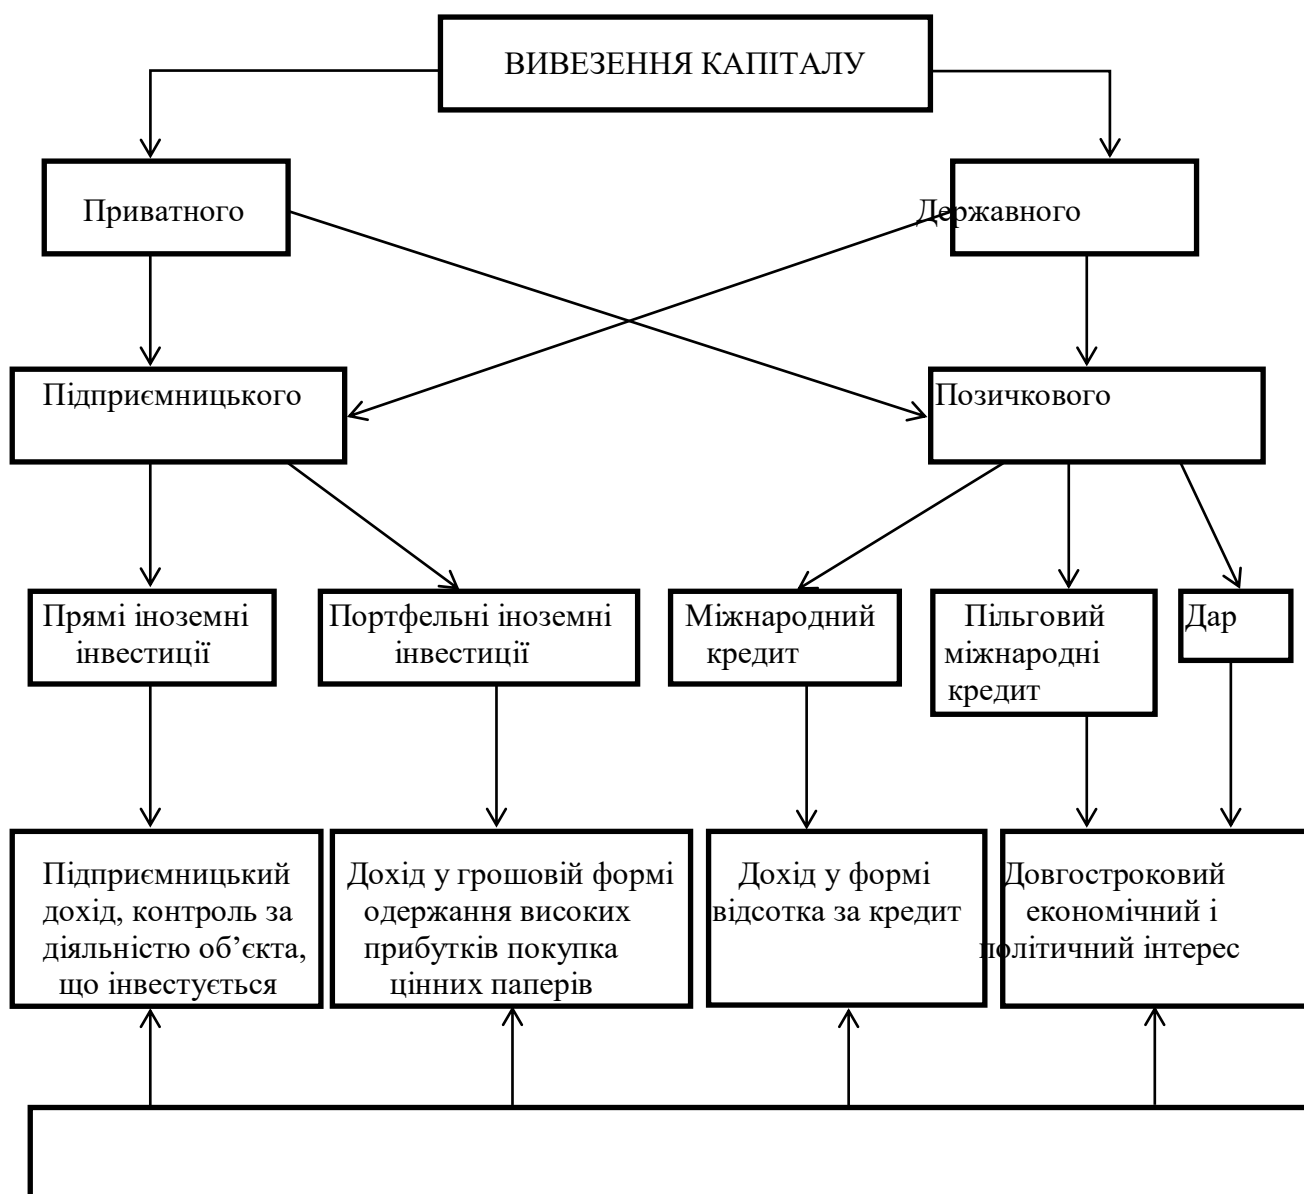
ВИВЕЗЕННЯ КАПІТАЛУ

Приватного

Державного

Підприємницького

Позичкового

Прямі іноземні інвестиції

Портфельні іноземні інвестиції

Міжнародний кредит

Пільговий міжнародні кредит

Дар

Підприємницький дохід, контроль за діяльністю об'єкта, що інвестується

Дохід у грошовій формі одержання високих прибутків покупка цінних паперів

Дохід у формі відсотка за кредит

Довгостроковий економічний і політичний інтерес